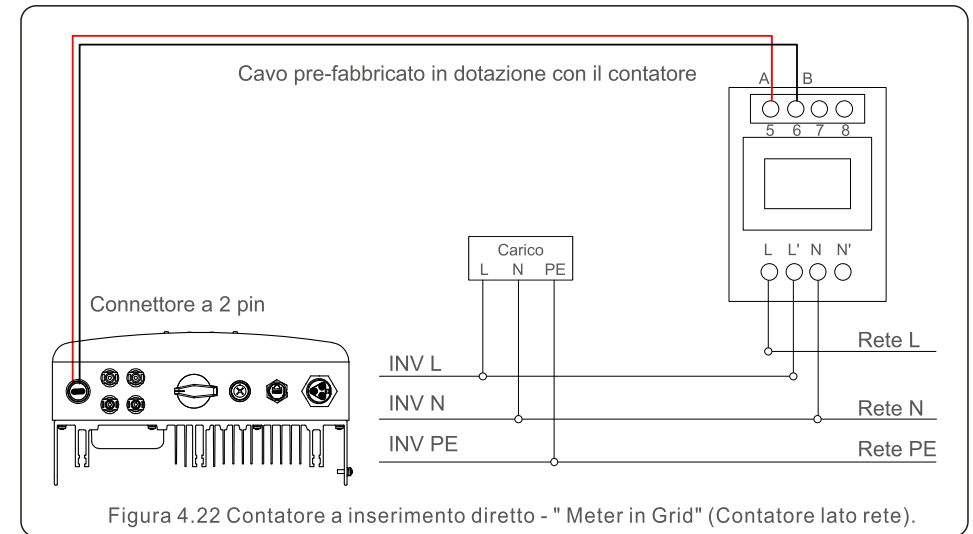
Cavo pre-fabbricato in dotazione con il contatore

A B
5 6 7 8

L L' N N'

Carico
L N PE

Connettore a 2 pin

INV L
INV N
INV PE

Rete L
Rete N
Rete PE

Figura 4.22 Contatore a inserimento diretto - " Meter in Grid" (Contatore lato rete).